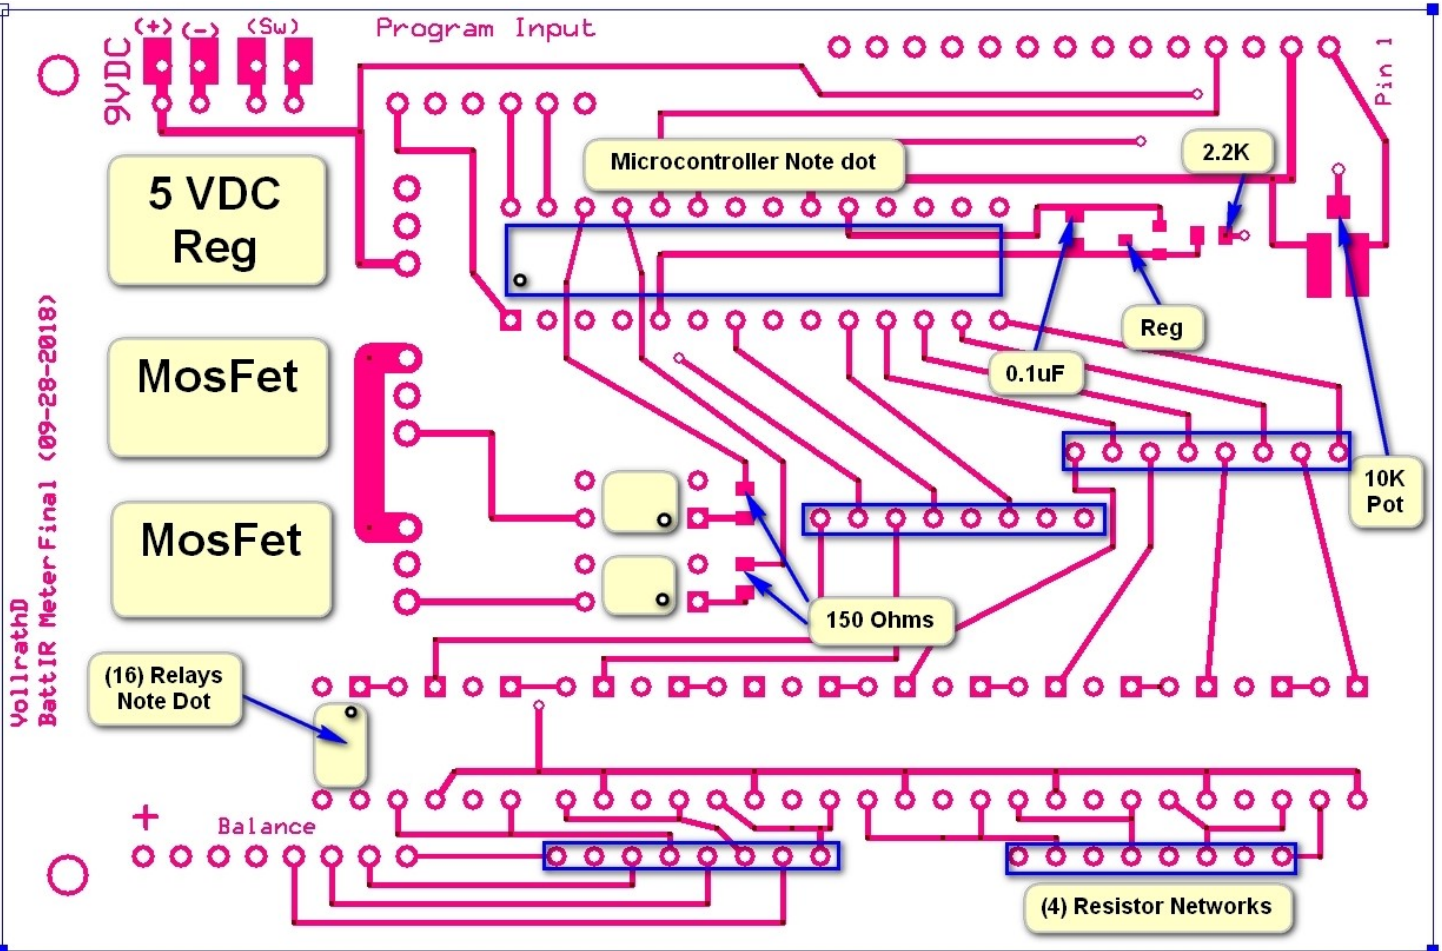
(+) (-) (Sw)
9VDC
Program Input
Pin 1
5 VDC Reg
Microcontroller Note dot
2.2K
Reg
0.1uF
MosFet
MosFet
10K Pot
150 Ohms
VollrathD
BattIR Meter Final (09-28-2018)
(16) Relays Note Dot
+
Balance
(4) Resistor Networks